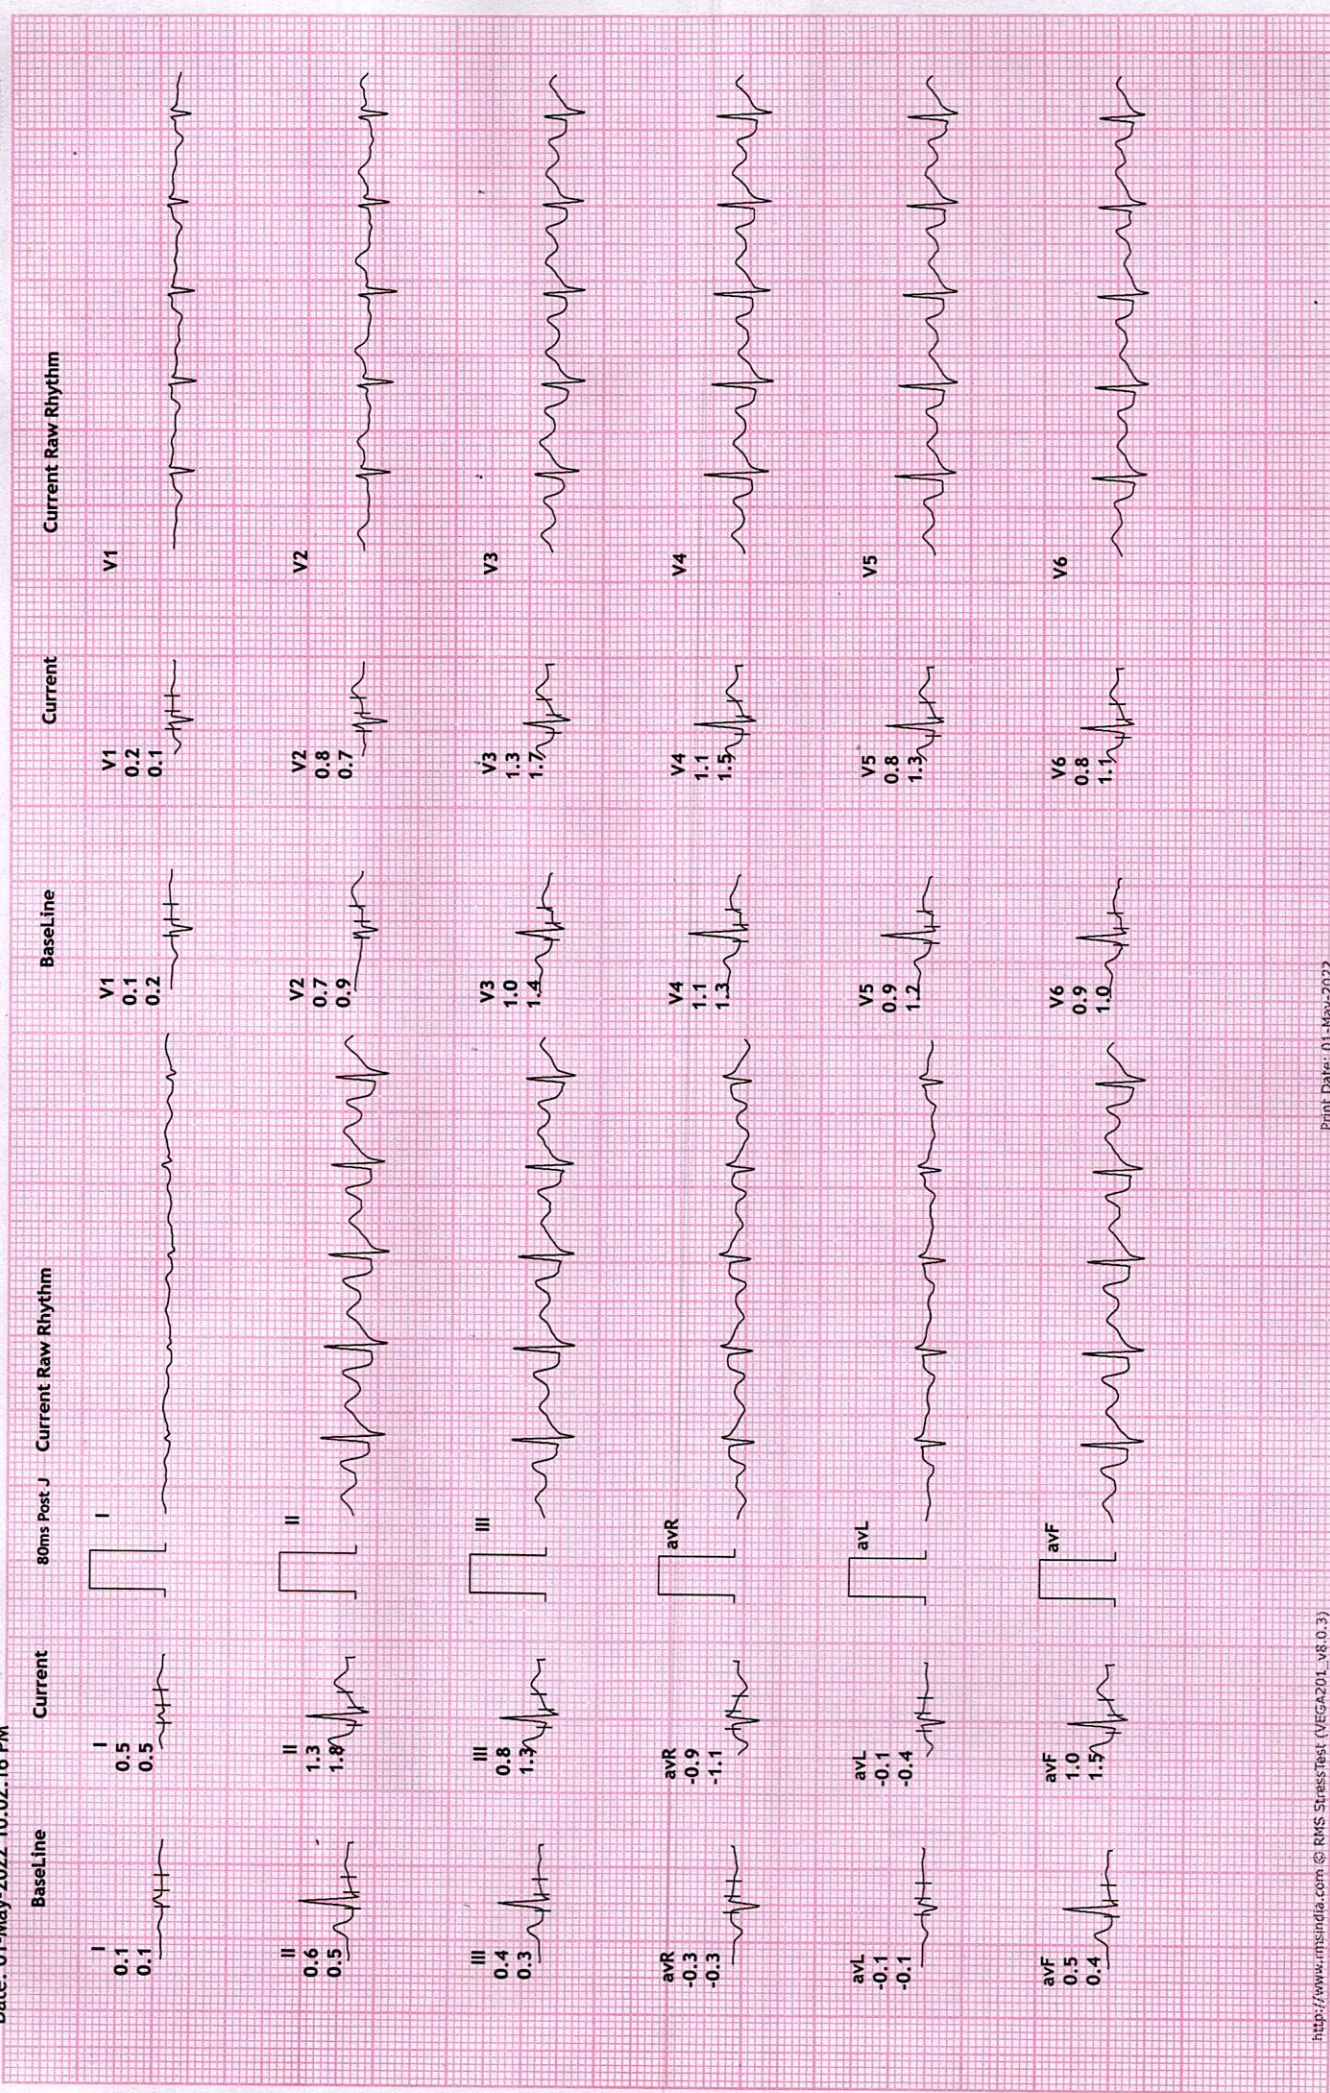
Date: 01-May-2022 10:02:18 PM

BaseLine

I
0.1
0.1

II
0.6
0.5

III
0.4
0.3

avR
-0.3
-0.3

avL
-0.1
-0.1

avF
0.5
0.4

Current

I
0.5
0.5

II
1.3
1.8

III
0.8
1.3

avR
-0.9
-1.1

avL
-0.1
-0.4

avF
1.0
1.5

80ms Post J

Current Raw Rhythm

I

II

III

avR

avL

avF

BaseLine

V1
0.1
0.2

V2
0.7
0.9

V3
1.0
1.4

V4
1.1
1.3

V5
0.9
1.2

V6
0.9
1.0

Current

V1
0.2
0.1

V2
0.8
0.7

V3
1.3
1.7

V4
1.1
1.5

V5
0.8
1.3

V6
0.8
1.1

Current Raw Rhythm

V1

V2

V3

V4

V5

V6

http://www.rmsindia.com © RMS StressTest (VEGA201_v8.0.3)

Print Date: 01-May-2022